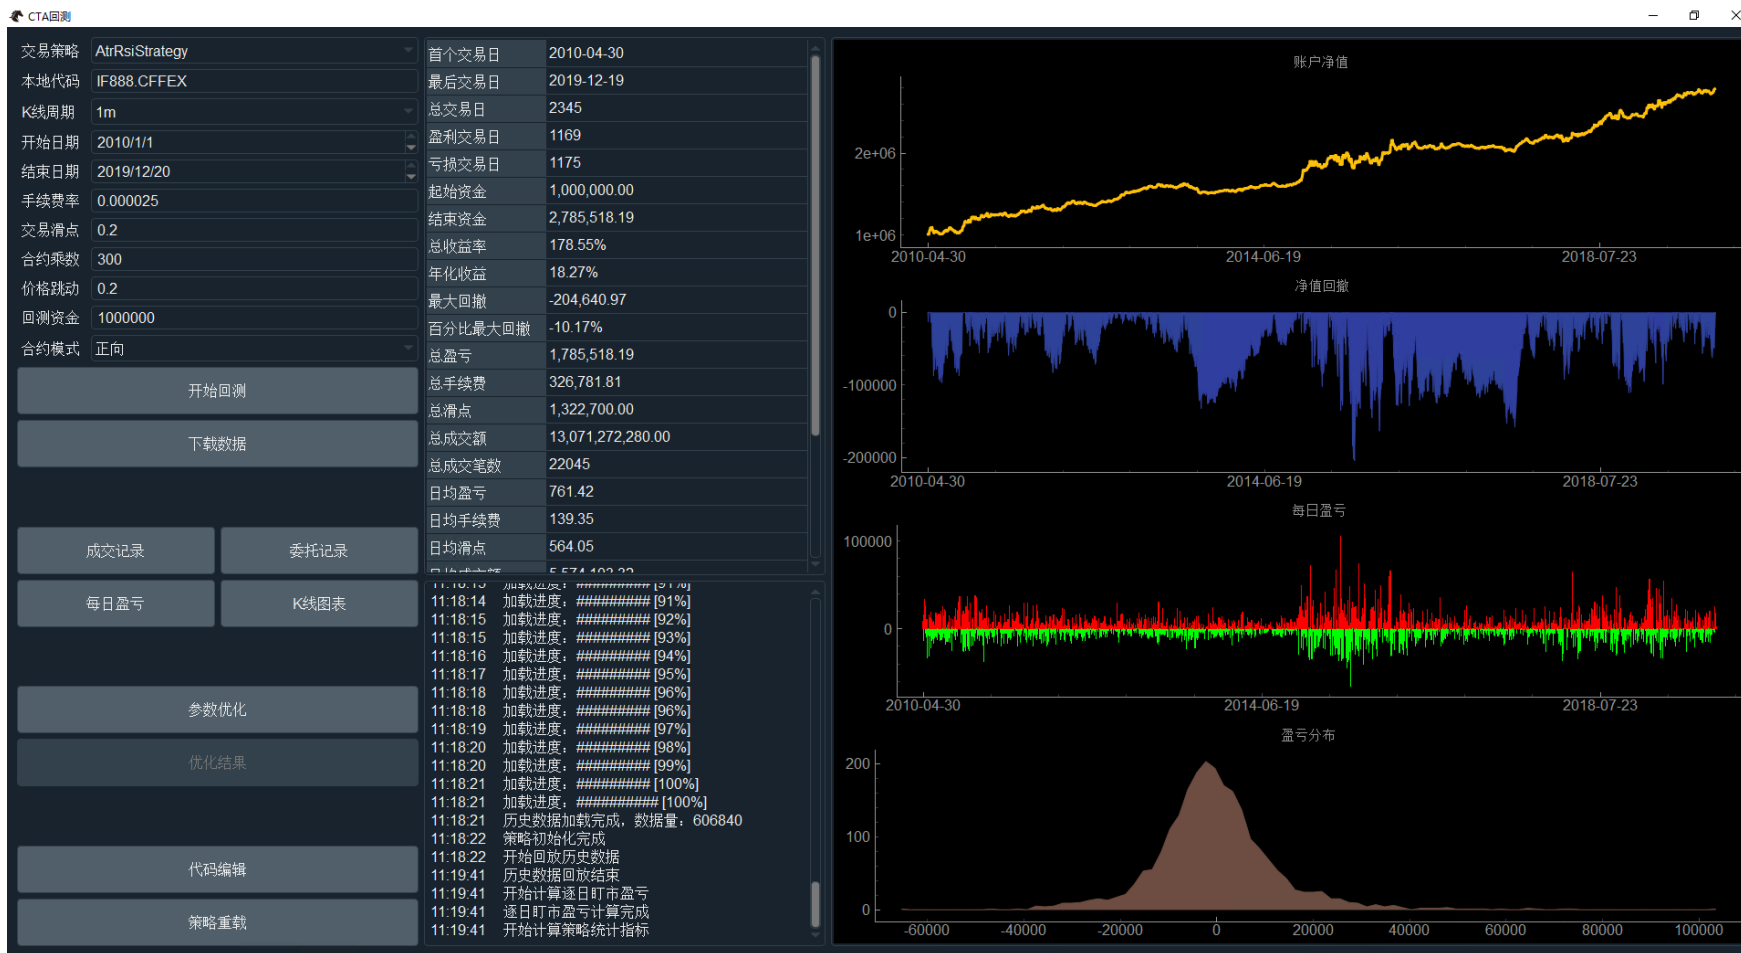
CTA回测

交易策略 AtrRsiStrategy
本地代码 IF888.CFFEX
K线周期 1m
开始日期 2010/1/1
结束日期 2019/12/20
手续费率 0.000025
交易滑点 0.2
合约乘数 300
价格跳动 0.2
回测资金 1000000
合约模式 正向

开始回测
下载数据
成交记录
委托记录
每日盈亏
K线图表
参数优化
优化结果
代码编辑
策略重载

| | |
|---|---|
| 首个交易日 | 2010-04-30 |
| 最后交易日 | 2019-12-19 |
| 总交易日 | 2345 |
| 盈利交易日 | 1169 |
| 亏损交易日 | 1175 |
| 起始资金 | 1,000,000.00 |
| 结束资金 | 2,785,518.19 |
| 总收益率 | 178.55% |
| 年化收益 | 18.27% |
| 最大回撤 | -204,640.97 |
| 百分比最大回撤 | -10.17% |
| 总盈亏 | 1,785,518.19 |
| 总手续费 | 326,781.81 |
| 总滑点 | 1,322,700.00 |
| 总成交额 | 13,071,272,280.00 |
| 总成交笔数 | 22045 |
| 日均盈亏 | 761.42 |
| 日均手续费 | 139.35 |
| 日均滑点 | 564.05 |
| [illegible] | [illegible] |

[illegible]
11:18:14 加载进度：########## [91%]
11:18:15 加载进度：########## [92%]
11:18:15 加载进度：########## [93%]
11:18:16 加载进度：########## [94%]
11:18:17 加载进度：########## [95%]
11:18:18 加载进度：########## [96%]
11:18:18 加载进度：########## [96%]
11:18:19 加载进度：########## [97%]
11:18:20 加载进度：########## [98%]
11:18:20 加载进度：########## [99%]
11:18:21 加载进度：########## [100%]
11:18:21 加载进度：########### [100%]
11:18:21 历史数据加载完成，数据量：606840
11:18:22 策略初始化完成
11:18:22 开始回放历史数据
11:19:41 历史数据回放结束
11:19:41 开始计算逐日盯市盈亏
11:19:41 逐日盯市盈亏计算完成
11:19:41 开始计算策略统计指标

账户净值
2e+06
1e+06
2010-04-30 2014-06-19 2018-07-23

净值回撤
0
-100000
-200000
2010-04-30 2014-06-19 2018-07-23

每日盈亏
100000
0
2010-04-30 2014-06-19 2018-07-23

盈亏分布
200
100
0
-60000 -40000 -20000 0 20000 40000 60000 80000 100000